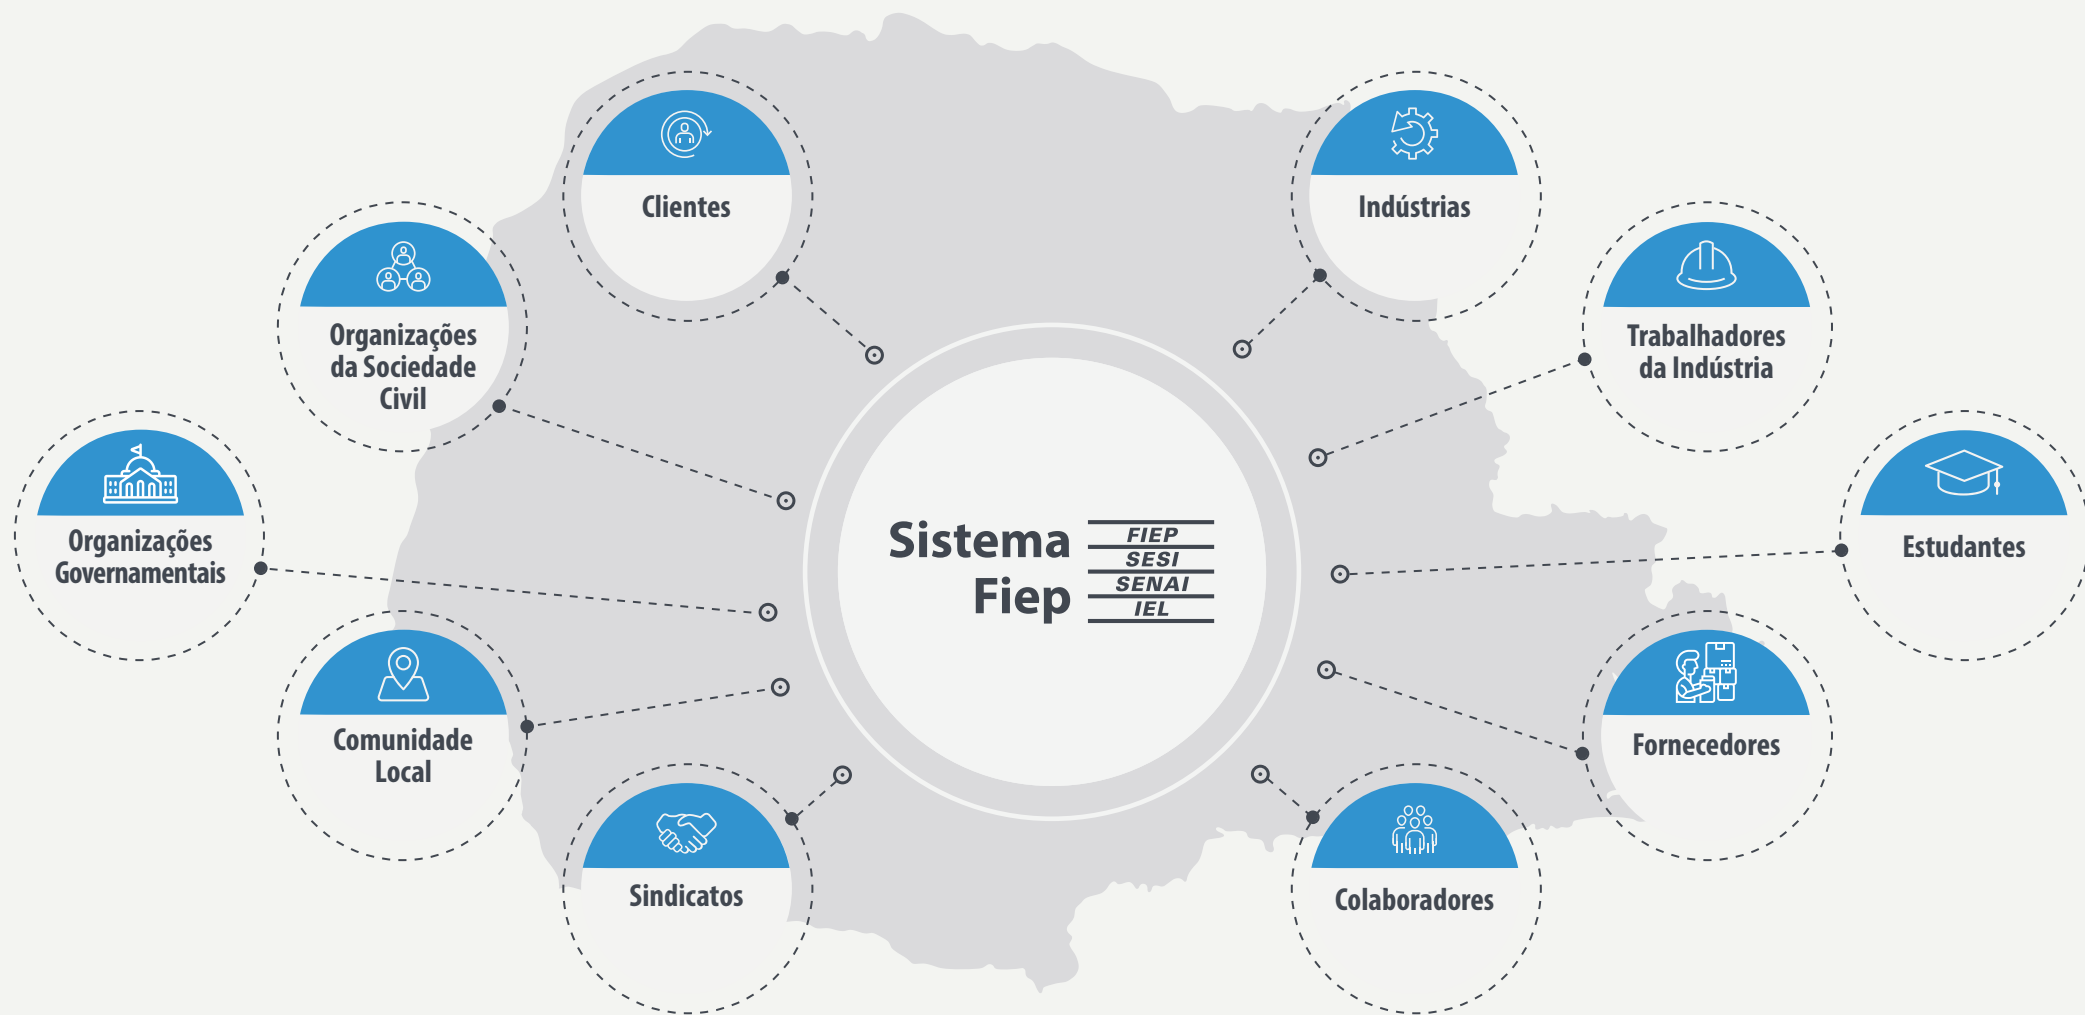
Clientes

Indústrias

Organizações da Sociedade Civil

Trabalhadores da Indústria

Organizações Governamentais

Estudantes

Sistema Fiep

FIEP
SESI
SENAI
IEL

Comunidade Local

Fornecedores

Sindicatos

Colaboradores